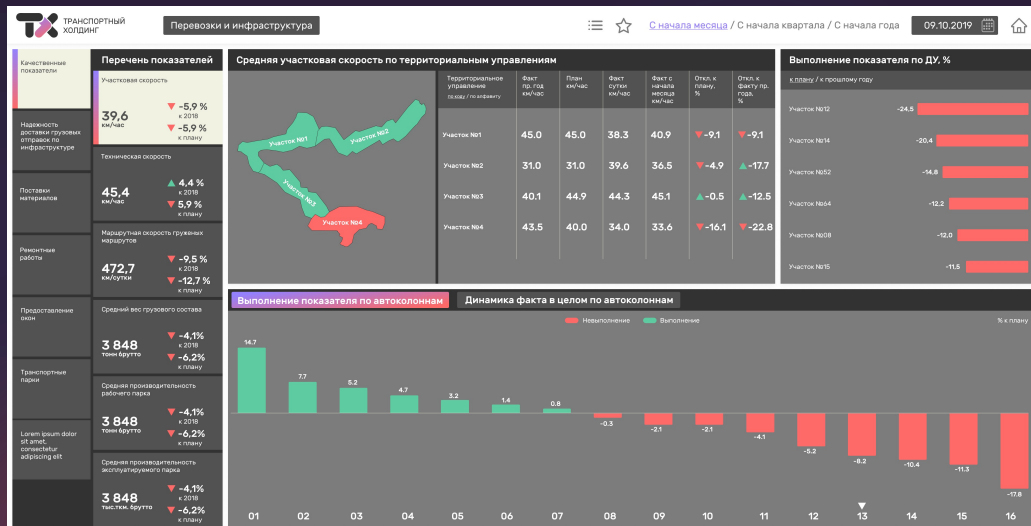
ТРАНСПОРТНЫЙ ХОЛДИНГ

Перевозки и инфраструктура

С начала месяца / С начала квартала / С начала года 09.10.2019

Качественные показатели

Надежность доставки грузовых отправок по инфраструктуре

Поставки материалов

Ремонтные работы

Предоставление окон

Транспортные парки

Lorem ipsum dolor sit amet, consectetur adipiscing elit

Перечень показателей

Участковая скорость
39,6 км/час
▼ -5,9 % к 2018
▼ -5,9 % к плану

Техническая скорость
45,4 км/час
▲ 4,4 % к 2018
▼ 5,9 % к плану

Маршрутная скорость груженых маршрутов
472,7 км/сутки
▼ -9,5 % к 2018
▼ -12,7 % к плану

Средний вес грузового состава
3 848 тонн брутто
▼ -4,1% к 2018
▼ -6,2% к плану

Средняя производительность рабочего парка
3 848 тонн брутто
▼ -4,1% к 2018
▼ -6,2% к плану

Средняя производительность эксплуатируемого парка
3 848 тыс.ткм. брутто
▼ -4,1% к 2018
▼ -6,2% к плану

Средняя участковая скорость по территориальным управлениям

Участок №1
Участок №2
Участок №3
Участок №4

| Территориальное управление по коду / по алфавиту | Факт пр. год км/час | План км/час | Факт сутки км/час | Факт с начала месяца км/час | Откл. к плану, % | Откл. к факту пр. году, % |
|---|---|---|---|---|---|---|
| Участок №1 | 45.0 | 45.0 | 38.3 | 40.9 | ▼-9.1 | ▼-9.1 |
| Участок №2 | 31.0 | 31.0 | 39.6 | 36.5 | ▼-4.9 | ▲-17.7 |
| Участок №3 | 40.1 | 44.9 | 44.3 | 45.1 | ▲-0.5 | ▲-12.5 |
| Участок №4 | 43.5 | 40.0 | 34.0 | 33.6 | ▼-16.1 | ▼-22.8 |

Выполнение показателя по ДУ, %

к плану / к прошлому году

Участок №12 -24,5
Участок №14 -20,4
Участок №52 -14,8
Участок №64 -12,2
Участок №08 -12,0
Участок №15 -11,5

Выполнение показателя по автоколоннам Динамика факта в целом по автоколоннам

Невыполнение Выполнение % к плану

14.7 7.7 5.2 4.7 3.2 1.4 0.8 -0.3 -2.1 -2.1 -4.1 -5.2 -8.2 -10.4 -11.3 -17.8

01 02 03 04 05 06 07 08 09 10 11 12 13 14 15 16